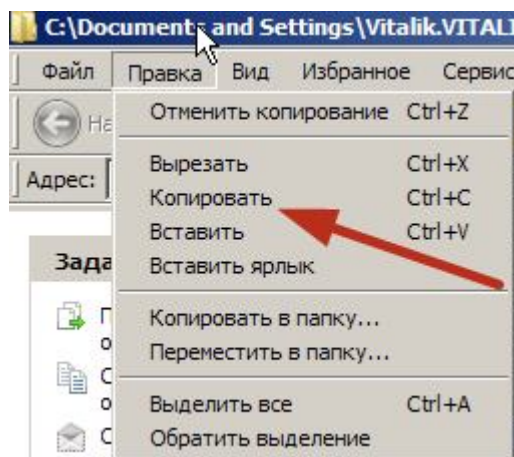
C:\Documents and Settings\Vitalik.VITAL

Файл Правка Вид Избранное Сервис

На

Адрес:

Зада

Г
о

С
о

С

Отменить копирование Ctrl+Z

Вырезать Ctrl+X
Копировать Ctrl+C
Вставить Ctrl+V
Вставить ярлык

Копировать в папку...
Переместить в папку...

Выделить все Ctrl+A
Обратить выделение